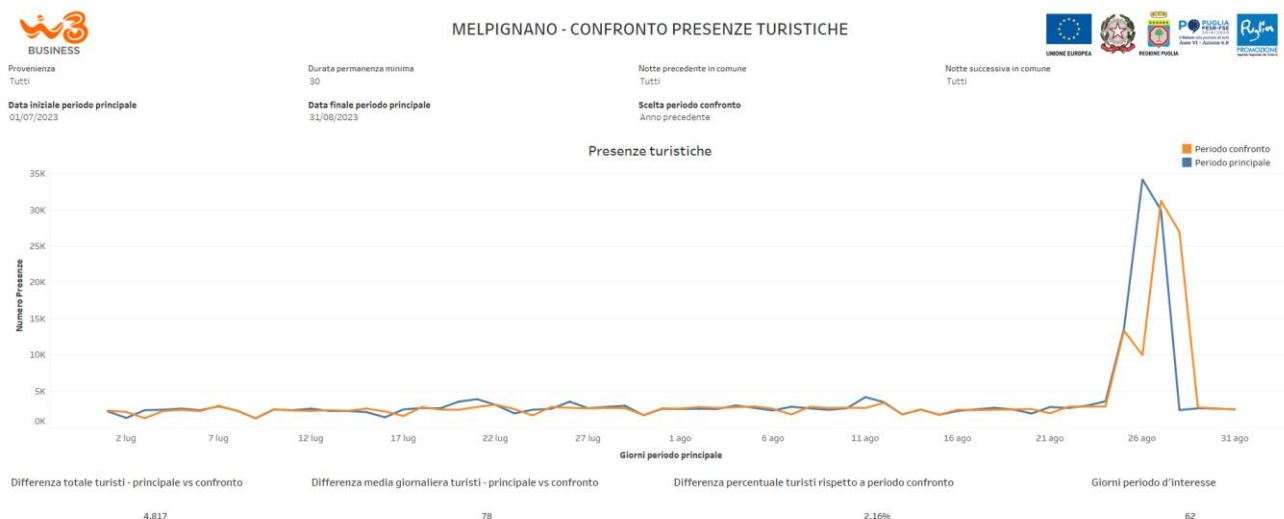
BUSINESS

MELPIGNANO - CONFRONTO PRESENZE TURISTICHE

UNIONE EUROPEA REGIONE PUGLIA POR PUGLIA FESR-FSE Asse VI - Azione 6.8 PROMOZIONE

Provenienza
Tutti

Durata permanenza minima
30

Notte precedente in comune
Tutti

Notte successiva in comune
Tutti

Data iniziale periodo principale
01/07/2023

Data finale periodo principale
31/08/2023

Scelta periodo confronto
Anno precedente

Presenze turistiche

Periodo confronto
Periodo principale

35K
30K
25K
20K
15K
10K
5K
0K

Numero Presenze

2 lug 7 lug 12 lug 17 lug 22 lug 27 lug 1 ago 6 ago 11 ago 16 ago 21 ago 26 ago 31 ago

Giorni periodo principale

Differenza totale turisti - principale vs confronto
4.817

Differenza media giornaliera turisti - principale vs confronto
78

Differenza percentuale turisti rispetto a periodo confronto
2,16%

Giorni periodo d'interesse
62